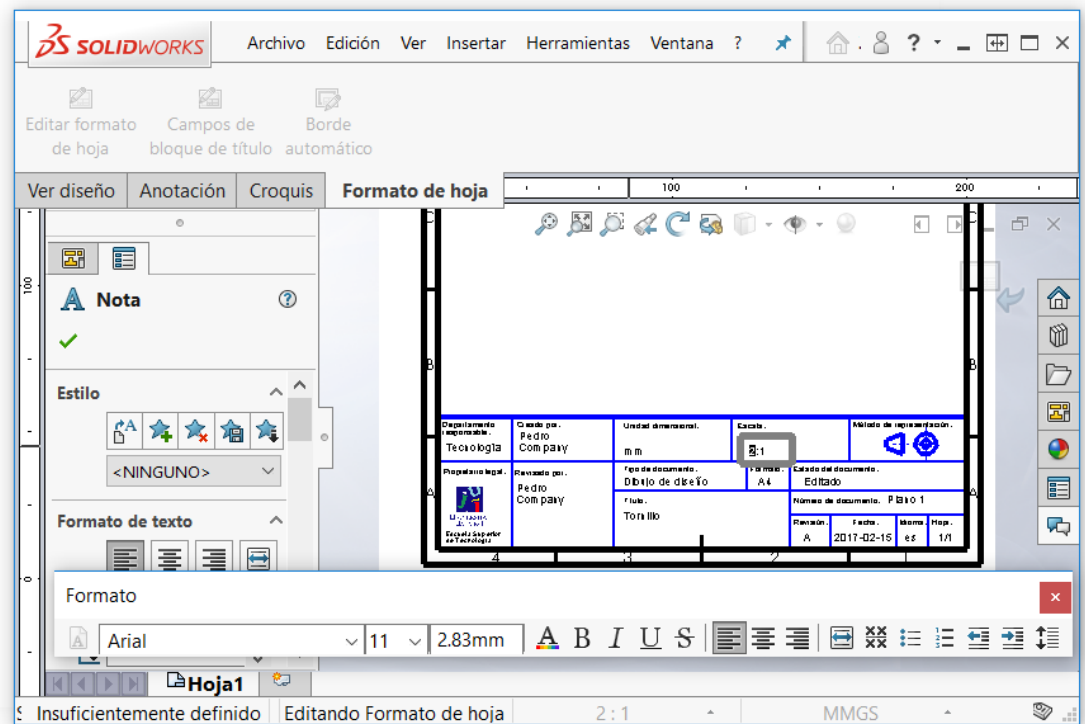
SOLIDWORKS Archivo Edición Ver Insertar Herramientas Ventana ?

Editar formato de hoja
Campos de bloque de título
Borde automático

Ver diseño Anotación Croquis Formato de hoja

100 200

Nota
Estilo
<NINGUNO>
Formato de texto

| Departamento responsable. Tecnología | Creado por. Pedro Company | Unidad dimensional. mm | Escala. 2:1 | Método de representación. |
|---|---|---|---|---|
| Propietario legal. Escuela Superior de Tecnología | Revisado por. Pedro Company | Tipo de documento. Dibujo de diseño | Formato. A4 | Estado del documento. Editado |
| | | Título. Tornillo | | Número de documento. Plano 1 |
| | | | Revisión. A | Fecha. 2017-02-15 | Idioma. es | Hoja. 1/1 |

C B A 4 3 2 1

Formato
Arial 11 2.83mm A B I U S

Hoja1

Insuficientemente definido Editando Formato de hoja 2 : 1 MMGS